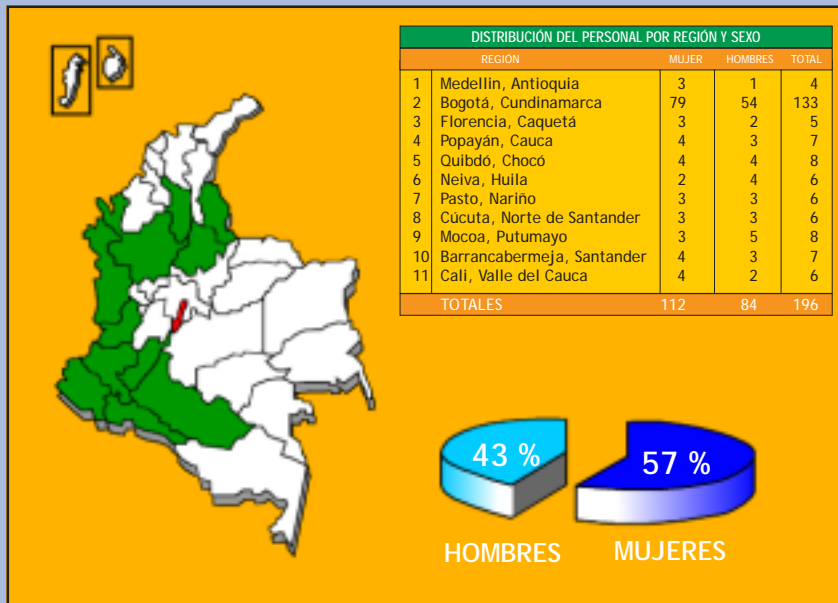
DISTRIBUCIÓN DEL PERSONAL POR REGIÓN Y SEXO

| | REGIÓN | MUJER | HOMBRES | TOTAL |
|---|---|---|---|---|
| 1 | Medellin, Antioquia | 3 | 1 | 4 |
| 2 | Bogotá, Cundinamarca | 79 | 54 | 133 |
| 3 | Florencia, Caquetá | 3 | 2 | 5 |
| 4 | Popayán, Cauca | 4 | 3 | 7 |
| 5 | Quibdó, Chocó | 4 | 4 | 8 |
| 6 | Neiva, Huila | 2 | 4 | 6 |
| 7 | Pasto, Nariño | 3 | 3 | 6 |
| 8 | Cúcuta, Norte de Santander | 3 | 3 | 6 |
| 9 | Mocoa, Putumayo | 3 | 5 | 8 |
| 10 | Barrancabermeja, Santander | 4 | 3 | 7 |
| 11 | Cali, Valle del Cauca | 4 | 2 | 6 |
| | TOTALES | 112 | 84 | 196 |

43 %
57 %
HOMBRES
MUJERES